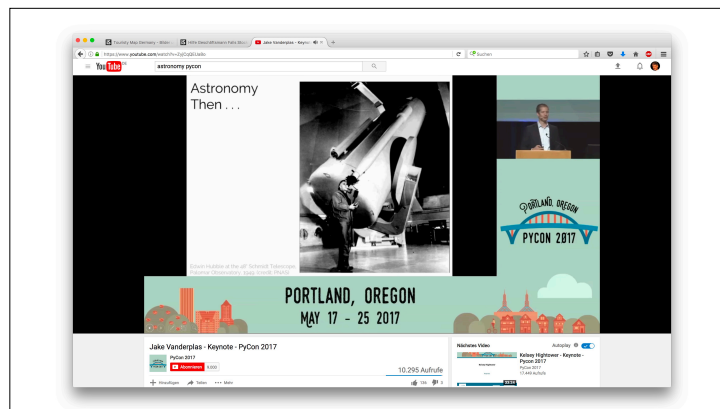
Tournify Max Demery - Blitzen | VO's Direct Aftersales Felix Mox | Jake Vanderplas - Keyno

https://www.youtube.com/watch?v=ZyjCqQEUx6o

Suchen

YouTube DE

astronomy pycon

Astronomy Then . . .

Edwin Hubble at the 48" Schmidt Telescope Palomar Observatory, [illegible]

PORTLAND, OREGON

PYCON 2017

PORTLAND, OREGON
MAY 17 - 25 2017

Jake Vanderplas - Keynote - PyCon 2017

PyCon 2017

Abonnieren 5.603

10.295 Aufrufe

Hinzufügen Teilen Mehr

156 5

Nächstes Video

Autoplay

Kelsey Hightower - Keynote - Pycon 2017

PyCon 2017

17.444 Aufrufe

33:56